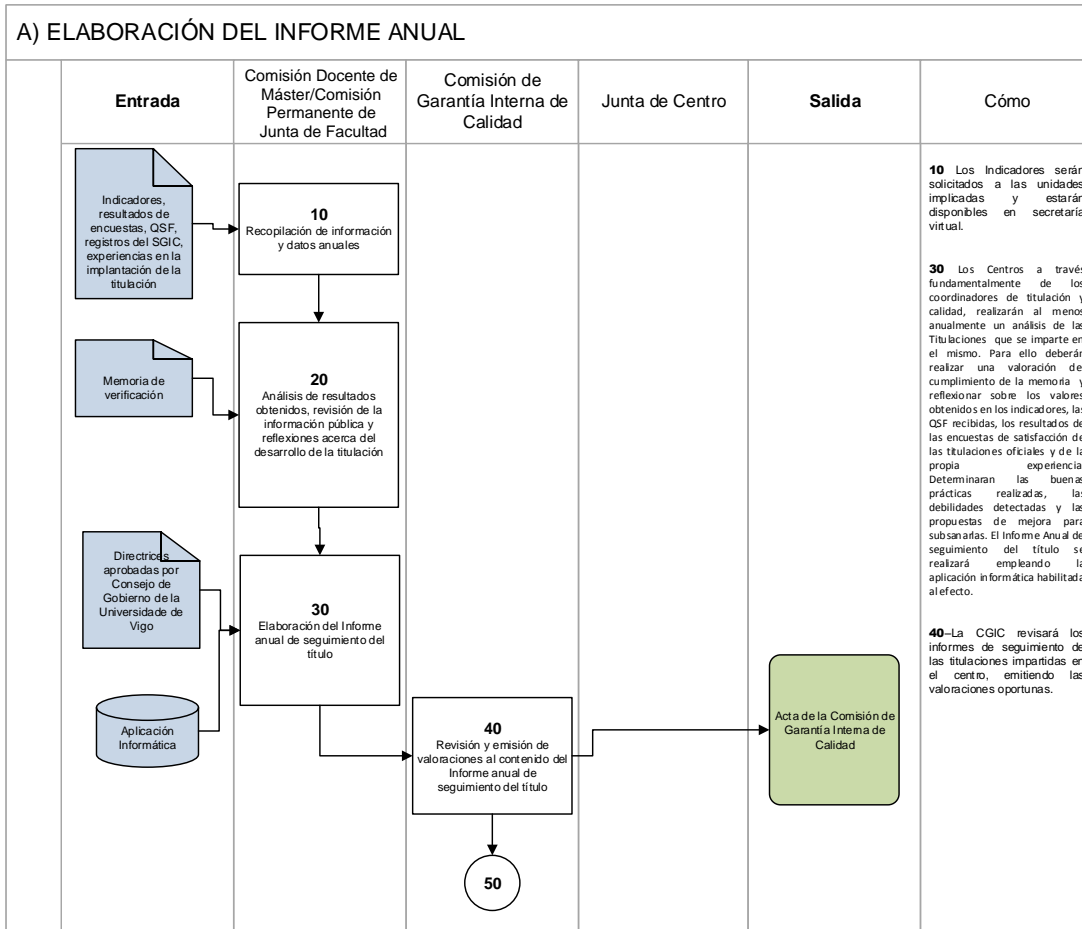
A) ELABORACIÓN DEL INFORME ANUAL

| Entrada | Comisión Docente de Máster/Comisión Permanente de Junta de Facultad | Comisión de Garantía Interna de Calidad | Junta de Centro | Salida | Cómo |
|---|---|---|---|---|---|

Indicadores, resultados de encuestas, QSF, registros del SGIC, experiencias en la implantación de la titulación

10
Recopilación de información y datos anuales

Memoria de verificación

20
Análisis de resultados obtenidos, revisión de la información pública y reflexiones acerca del desarrollo de la titulación

Directrices aprobadas por Consejo de Gobierno de la Universidade de Vigo

Aplicación Informática

30
Elaboración del Informe anual de seguimiento del título

40
Revisión y emisión de valoraciones al contenido del Informe anual de seguimiento del título

50

Acta de la Comisión de Garantía Interna de Calidad

10 Los Indicadores serán solicitados a las unidades implicadas y estarán disponibles en secretaría virtual.

30 Los Centros a través fundamentalmente de los coordinadores de titulación y calidad, realizarán al menos anualmente un análisis de las Titulaciones que se imparte en el mismo. Para ello deberán realizar una valoración de cumplimiento de la memoria y reflexionar sobre los valores obtenidos en los indicadores, las QSF recibidas, los resultados de las encuestas de satisfacción de las titulaciones oficiales y de la propia experiencia. Determinaran las buenas prácticas realizadas, las debilidades detectadas y las propuestas de mejora para subsanarlas. El Informe Anual de seguimiento del título se realizará empleando la aplicación informática habilitada al efecto.

40–La CGIC revisará los informes de seguimiento de las titulaciones impartidas en el centro, emitiendo las valoraciones oportunas.